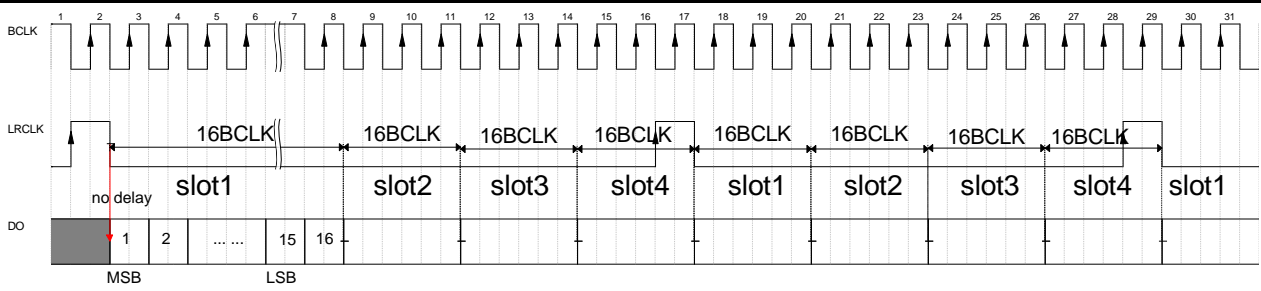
1 2 3 4 5 6 7 8 9 10 11 12 13 14 15 16 17 18 19 20 21 22 23 24 25 26 27 28 29 30 31

BCLK

LRCLK

16BCLK 16BCLK 16BCLK 16BCLK 16BCLK 16BCLK 16BCLK 16BCLK

slot1 slot2 slot3 slot4 slot1 slot2 slot3 slot4 slot1

no delay

DO

1 2 ... ... 15 16

MSB LSB